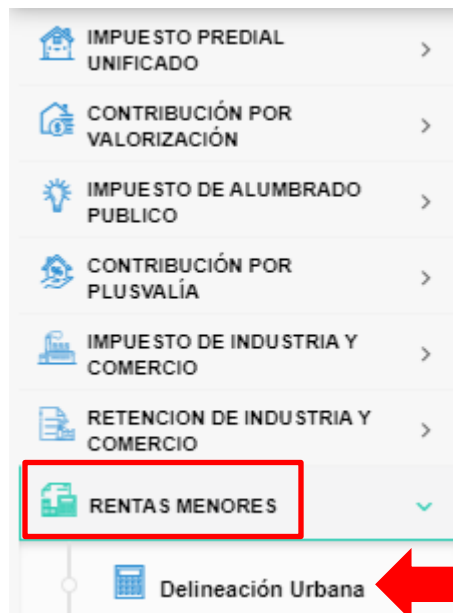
IMPUESTO PREDIAL UNIFICADO

CONTRIBUCIÓN POR VALORIZACIÓN

IMPUESTO DE ALUMBRADO PUBLICO

CONTRIBUCIÓN POR PLUSVALÍA

IMPUESTO DE INDUSTRIA Y COMERCIO

RETENCION DE INDUSTRIA Y COMERCIO

RENTAS MENORES

Delineación Urbana